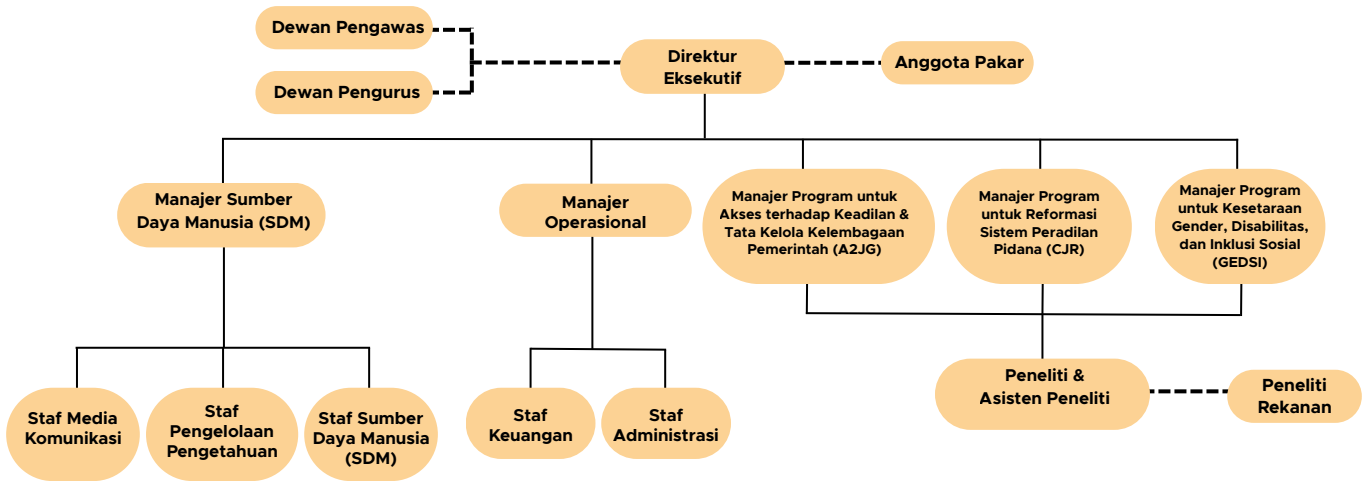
Dewan Pengawas

Dewan Pengurus

Direktur Eksekutif

Anggota Pakar

Manajer Sumber Daya Manusia (SDM)

Manajer Operasional

Manajer Program untuk Akses terhadap Keadilan & Tata Kelola Kelembagaan Pemerintah (A2JG)

Manajer Program untuk Reformasi Sistem Peradilan Pidana (CJR)

Manajer Program untuk Kesetaraan Gender, Disabilitas, dan Inklusi Sosial (GEDSI)

Peneliti & Asisten Peneliti

Peneliti Rekanan

Staf Media Komunikasi

Staf Pengelolaan Pengetahuan

Staf Sumber Daya Manusia (SDM)

Staf Keuangan

Staf Administrasi